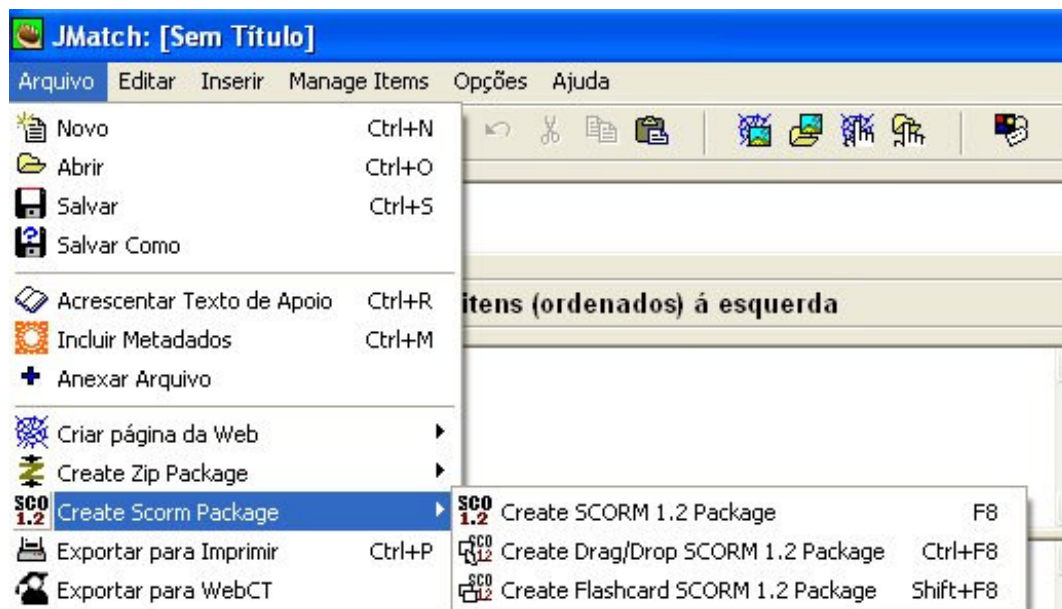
JMatch: [Sem Título]

Arquivo Editar Inserir Manage Items Opções Ajuda

Novo Ctrl+N
Abrir Ctrl+O
Salvar Ctrl+S
Salvar Como
Acrescentar Texto de Apoio Ctrl+R
Incluir Metadados Ctrl+M
Anexar Arquivo
Criar página da Web
Create Zip Package
SCO 1.2 Create Scorm Package
Exportar para Imprimir Ctrl+P
Exportar para WebCT

itens (ordenados) á esquerda

SCO 1.2 Create SCORM 1.2 Package F8
SCO 12 Create Drag/Drop SCORM 1.2 Package Ctrl+F8
SCO 12 Create Flashcard SCORM 1.2 Package Shift+F8